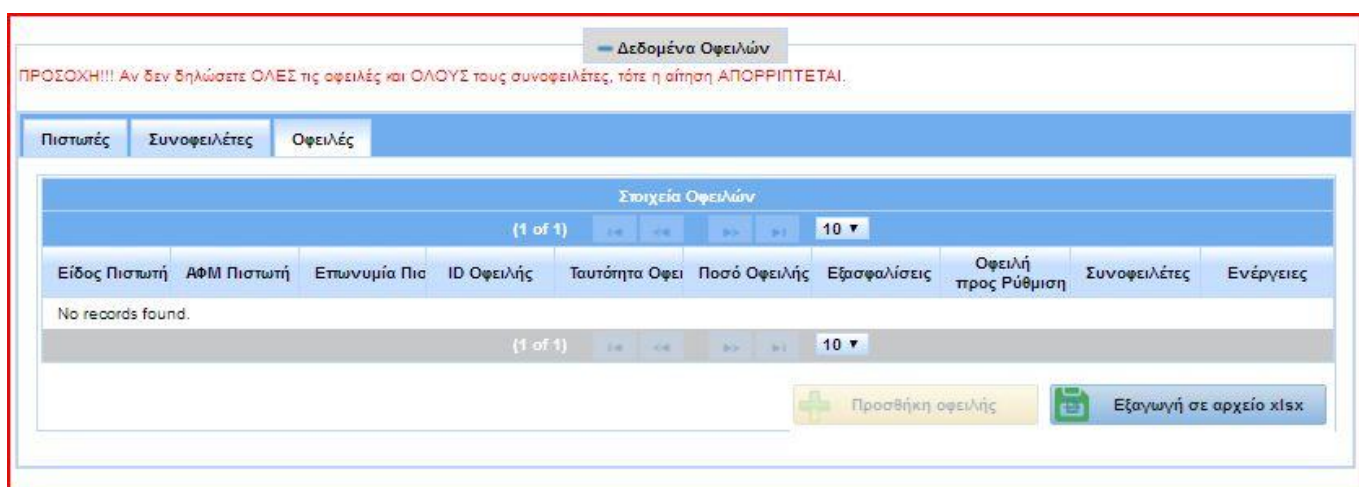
— Δεδομένα Οφειλών

ΠΡΟΣΟΧΗ!!! Αν δεν δηλώσετε ΟΛΕΣ τις οφειλές και ΟΛΟΥΣ τους συνοφειλέτες, τότε η αίτηση ΑΠΟΡΡΙΠΤΕΤΑΙ.

Πιστωτές | Συνοφειλέτες | Οφειλές

Στοιχεία Οφειλών

(1 of 1) 10 ▾

| Είδος Πιστωτή | ΑΦΜ Πιστωτή | Επωνυμία Πισ | ID Οφειλής | Ταυτότητα Οφει | Ποσό Οφειλής | Εξασφαλίσεις | Οφειλή προς Ρύθμιση | Συνοφειλέτες | Ενέργειες |
|---|---|---|---|---|---|---|---|---|---|
| No records found. | | | | | | | | | |

(1 of 1) 10 ▾

Προσθήκη οφειλής

Εξαγωγή σε αρχείο xlsx